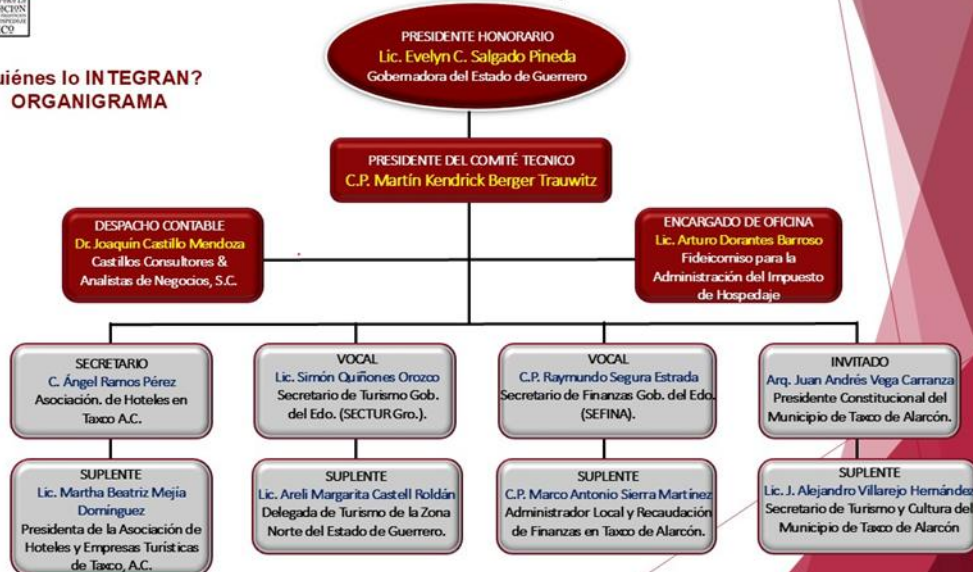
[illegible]

uiénes lo INTEGRAN?
ORGANIGRAMA

PRESIDENTE HONORARIO
Lic. Evelyn C. Salgado Pineda
Gobernadora del Estado de Guerrero

PRESIDENTE DEL COMITÉ TECNICO
C.P. Martín Kendrick Berger Trauwitz

DESPACHO CONTABLE
Dr. Joaquín Castillo Mendoza
Castillos Consultores & Analistas de Negocios, S.C.

ENCARGADO DE OFICINA
Lic. Arturo Dorantes Barroso
Fideicomiso para la Administración del Impuesto de Hospedaje

SECRETARIO
C. Ángel Ramos Pérez
Asociación. de Hoteles en Taxco A.C.

VOCAL
Lic. Simón Quiñones Orozco
Secretario de Turismo Gob. del Edo. (SECTUR Gro.).

VOCAL
C.P. Raymundo Segura Estrada
Secretario de Finanzas Gob. del Edo. (SEFINA).

INVITADO
Arq. Juan Andrés Vega Carranza
Presidente Constitucional del Municipio de Taxco de Alarcón.

SUPLENTE
Lic. Martha Beatriz Mejía Domínguez
Presidenta de la Asociación de Hoteles y Empresas Turísticas de Taxco, A.C.

SUPLENTE
Lic. Areli Margarita Castell Roldán
Delegada de Turismo de la Zona Norte del Estado de Guerrero.

SUPLENTE
C.P. Marco Antonio Sierra Martínez
Administrador Local y Recaudación de Finanzas en Taxco de Alarcón.

SUPLENTE
Lic. J. Alejandro Villarejo Hernández
Secretario de Turismo y Cultura del Municipio de Taxco de Alarcón